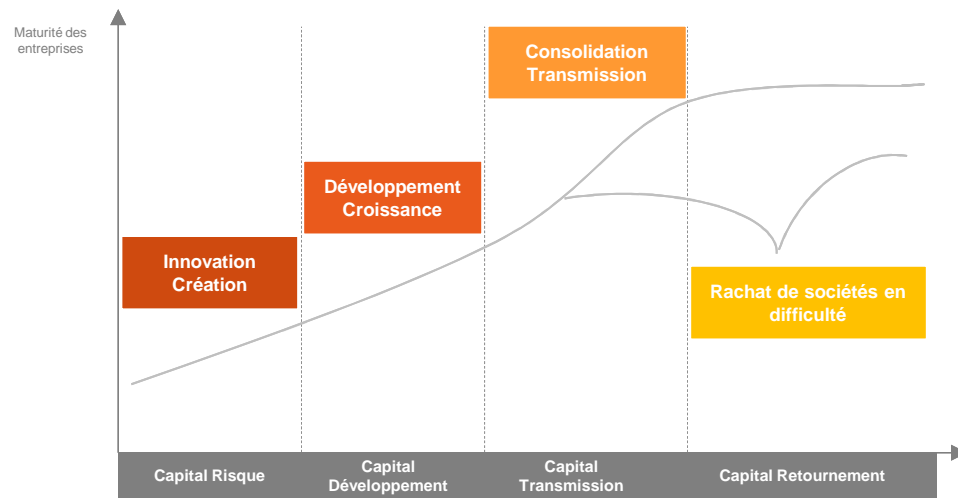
Maturité des entreprises

Consolidation Transmission

Développement Croissance

Innovation Création

Rachat de sociétés en difficulté

Capital Risque

Capital Développement

Capital Transmission

Capital Retournement